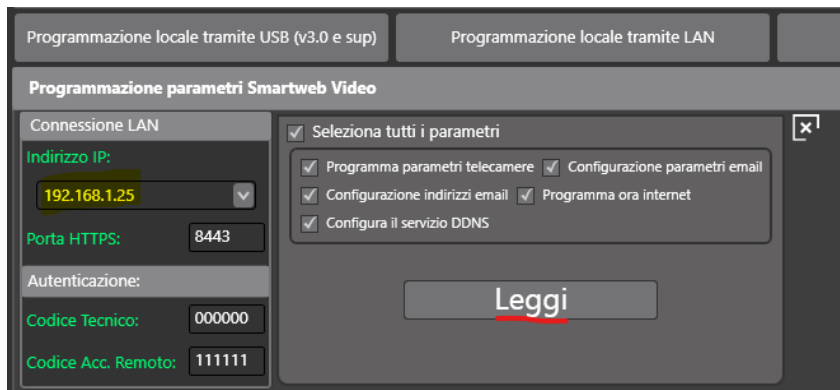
Programmazione locale tramite USB (v3.0 e sup)
Programmazione locale tramite LAN

Programmazione parametri Smartweb Video

Connessione LAN
Indirizzo IP:
192.168.1.25
Porta HTTPS: 8443
Autenticazione:
Codice Tecnico: 000000
Codice Acc. Remoto: 111111

Seleziona tutti i parametri
Programma parametri telecamere
Configurazione parametri email
Configurazione indirizzi email
Programma ora internet
Configura il servizio DDNS

Leggi